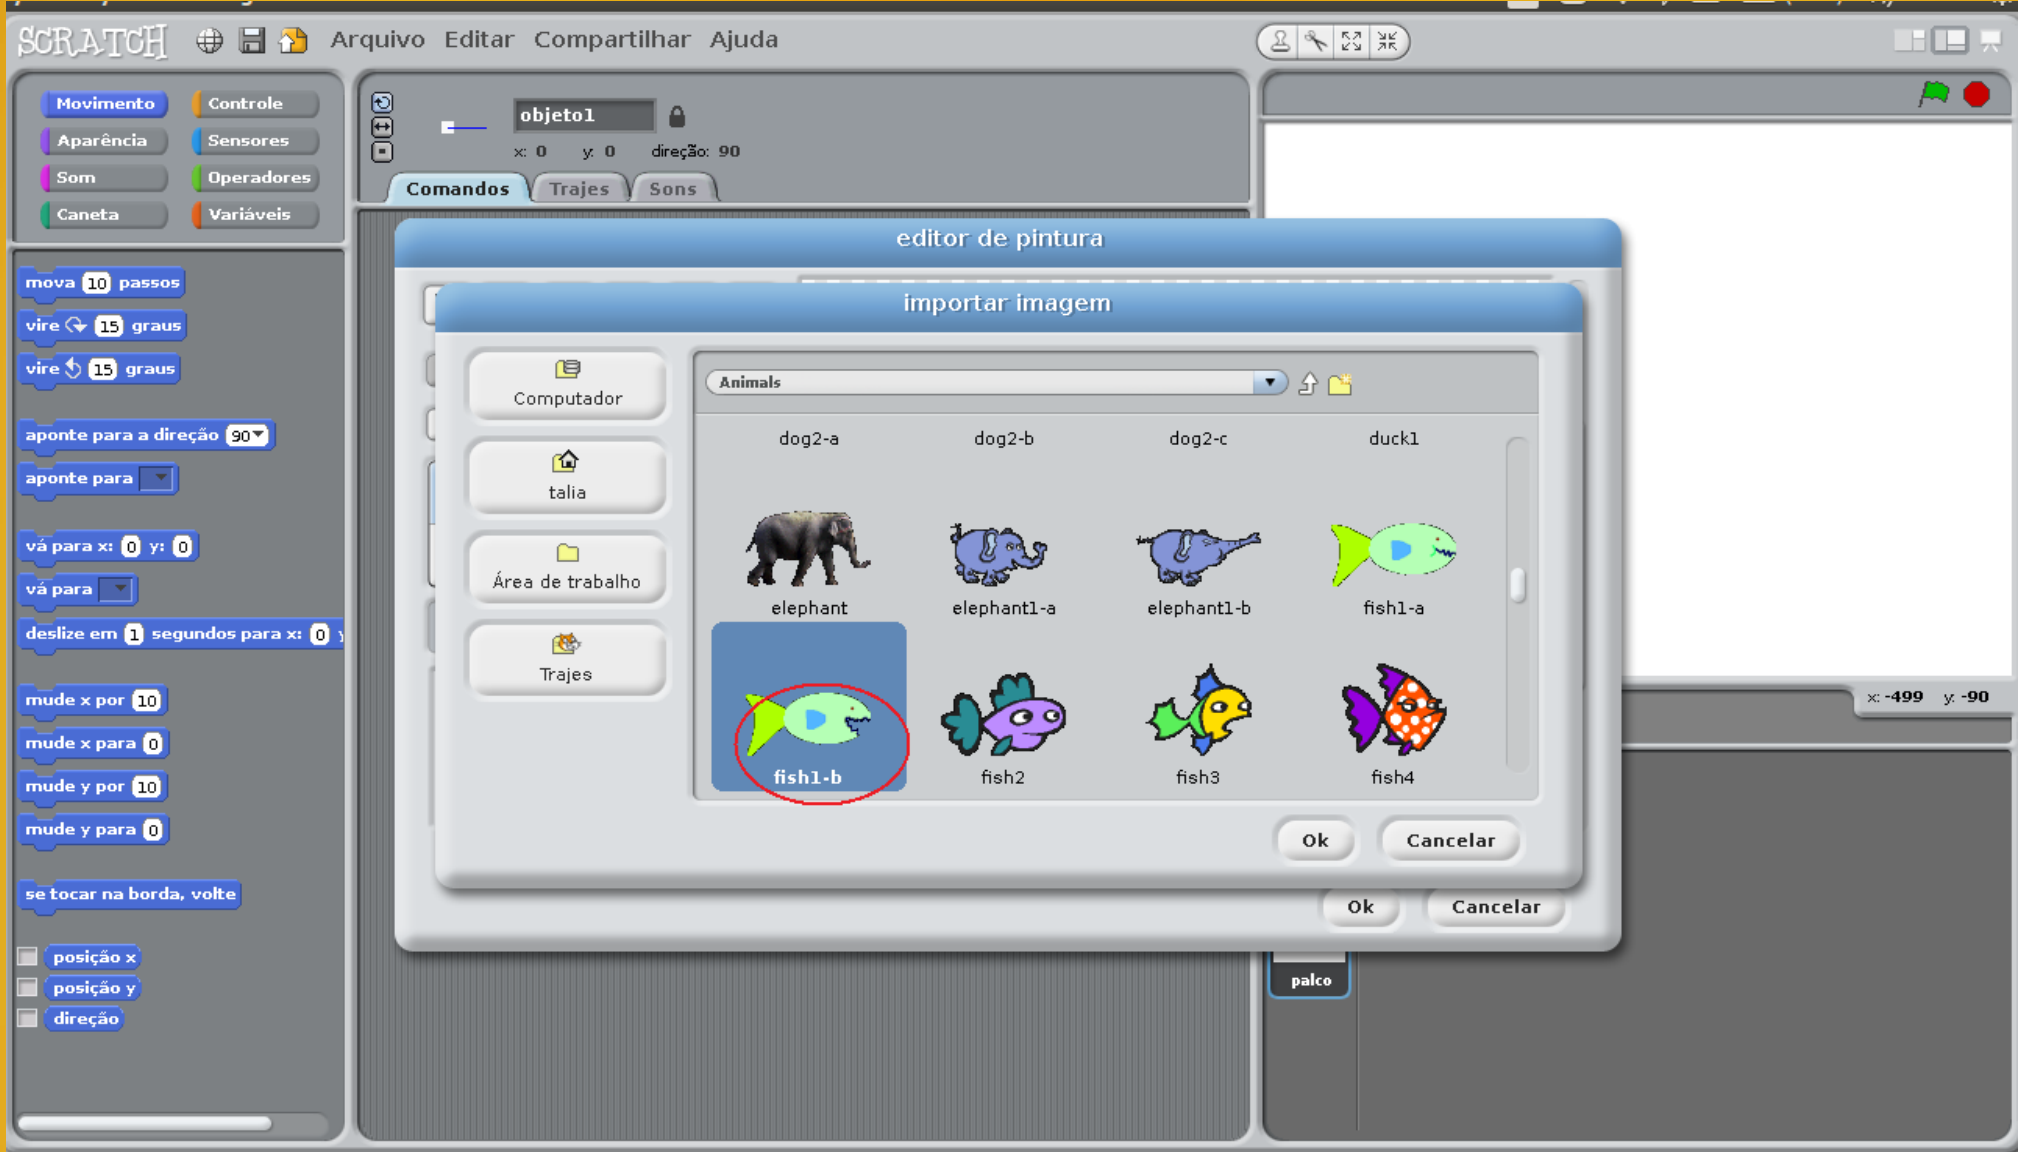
SCRATCH Arquivo Editar Compartilhar Ajuda

Movimento
Controle
Aparência
Sensores
Som
Operadores
Caneta
Variáveis

mova 10 passos
vire 15 graus
vire 15 graus
aponte para a direção 90
aponte para
vá para x: 0 y: 0
vá para
deslize em 1 segundos para x: 0 y
mude x por 10
mude x para 0
mude y por 10
mude y para 0
se tocar na borda, volte
posição x
posição y
direção

objeto1
x: 0 y: 0 direção: 90
Comandos Trajes Sons

editor de pintura

importar imagem

Computador
talia
Área de trabalho
Trajes

Animals

dog2-a dog2-b dog2-c duck1
elephant elephant1-a elephant1-b fish1-a
fish1-b fish2 fish3 fish4

Ok Cancelar

Ok Cancelar

x: -499 y: -90
palco